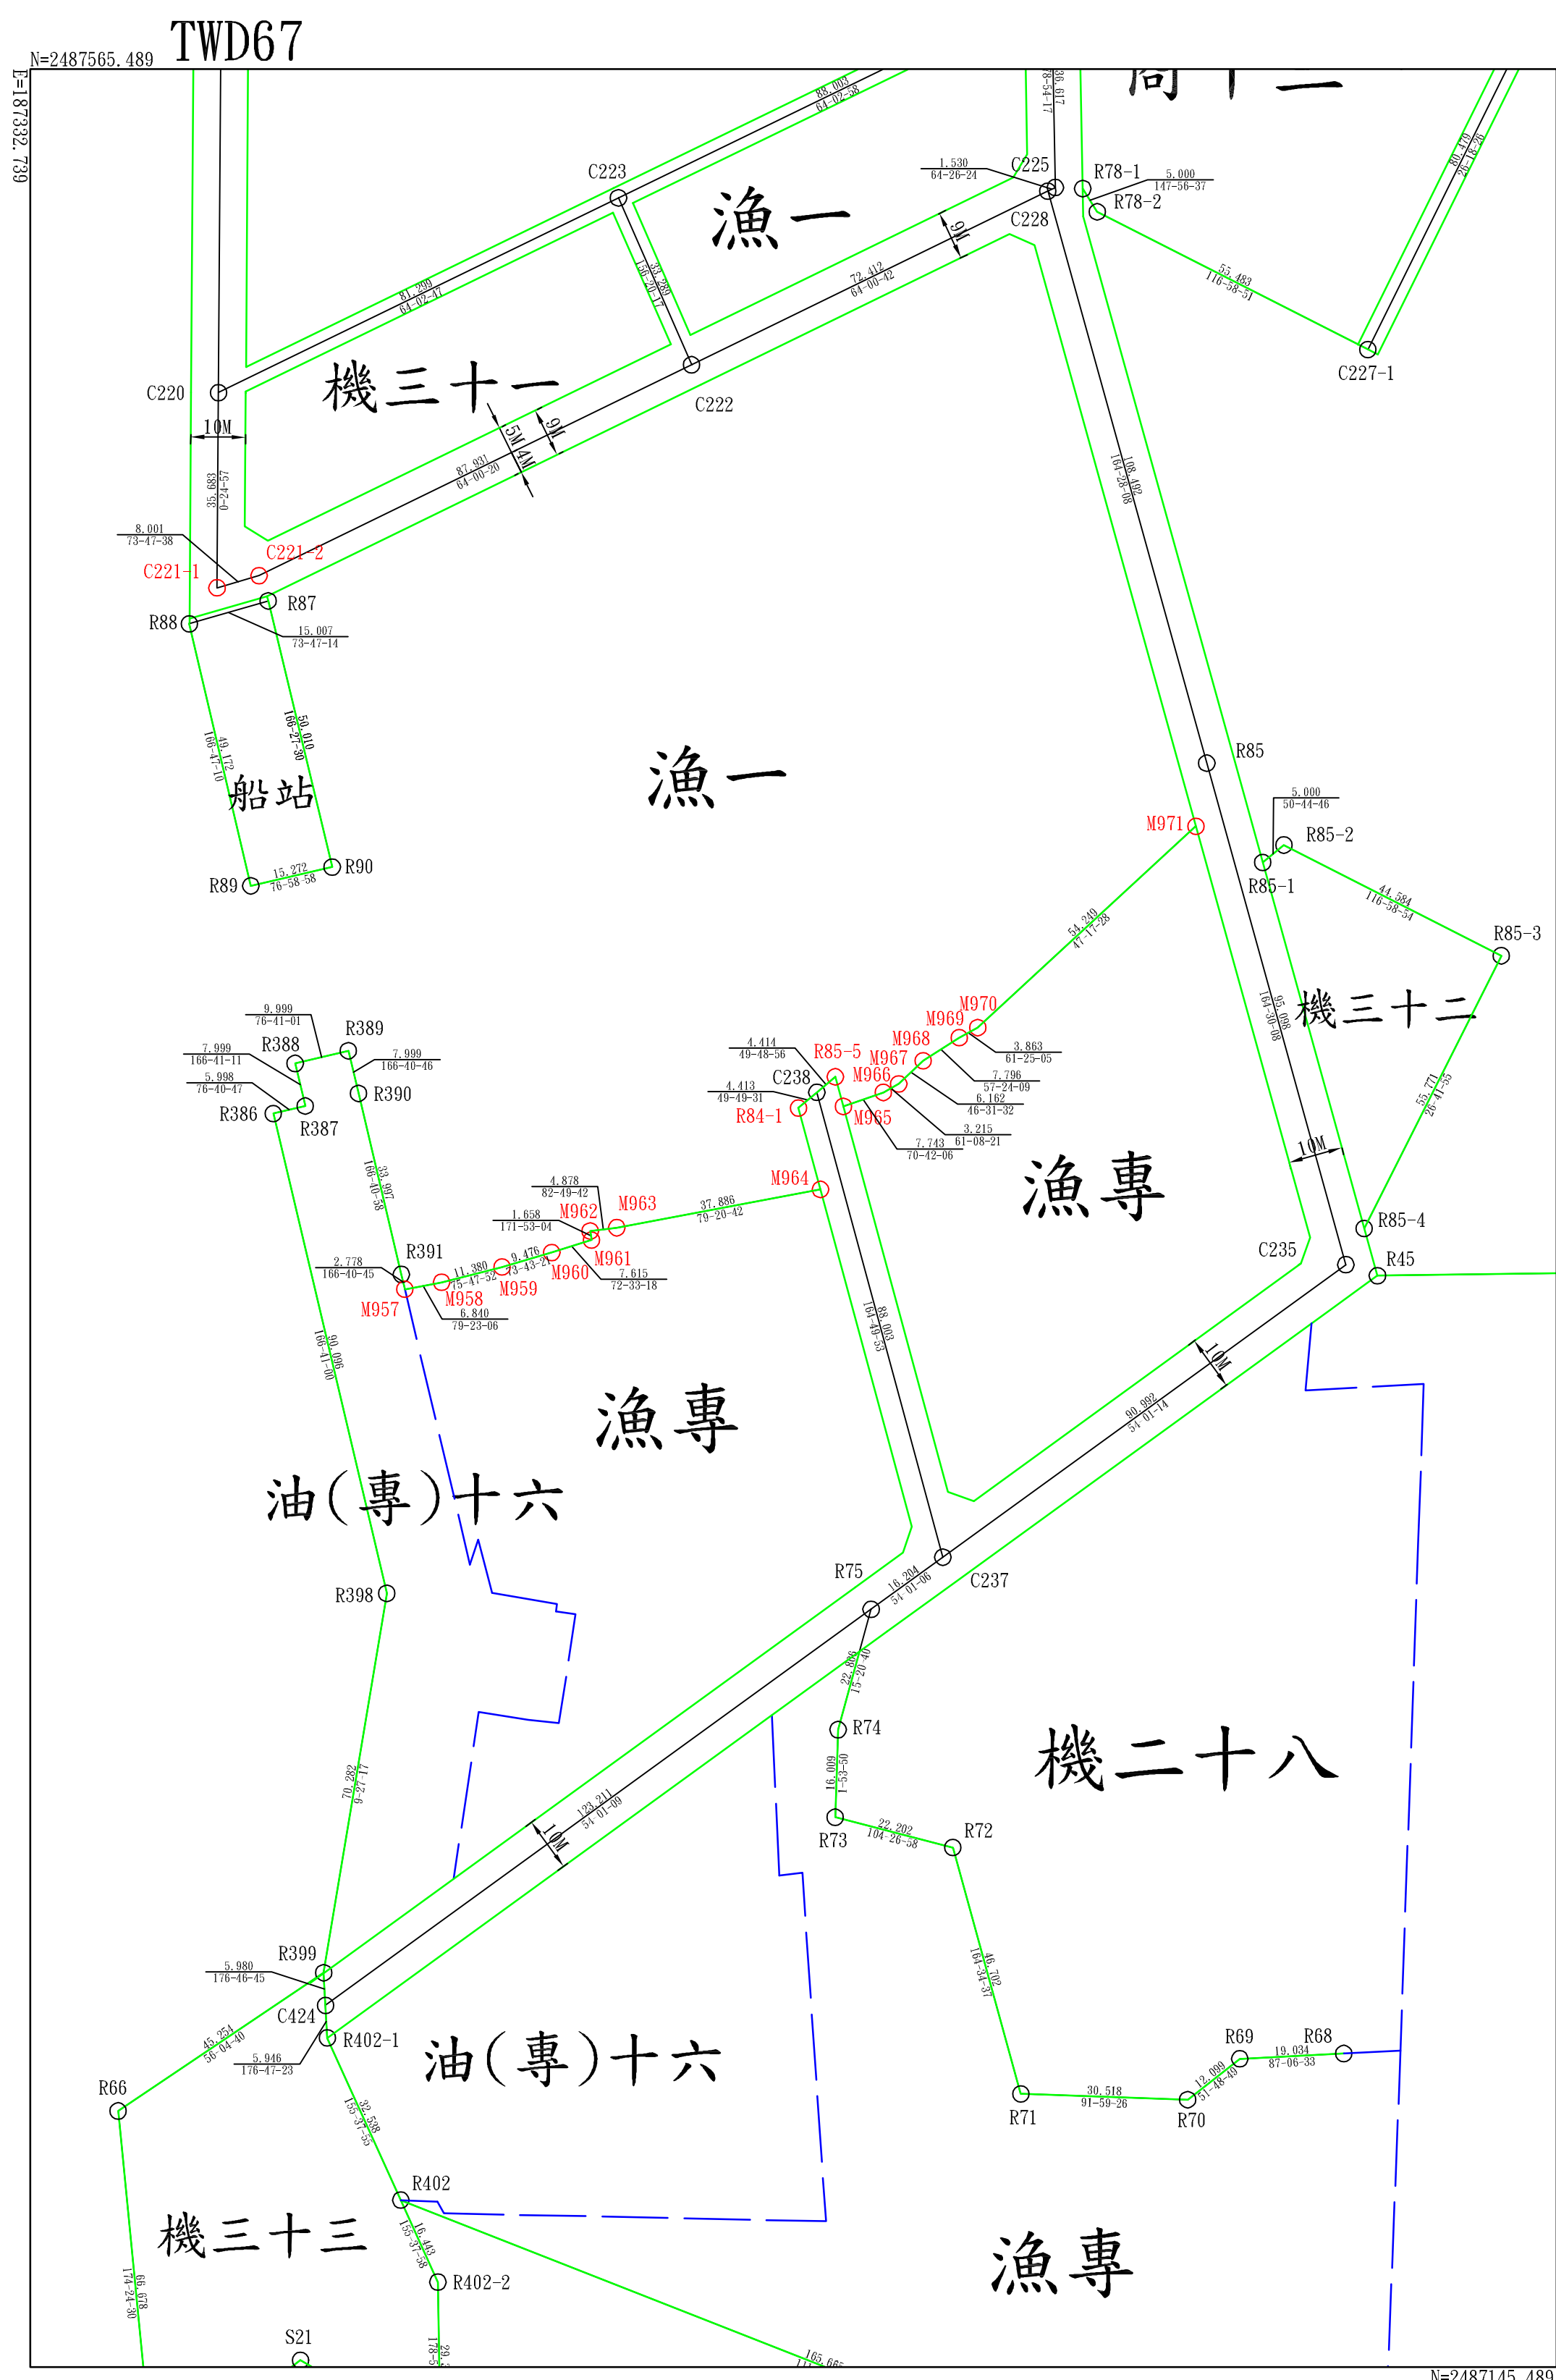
N=2487565.489 TWD67

E=187332.739

商十一

漁一

機三十一

C223
C225
C228
R78-1
R78-2
C227-1
C220
C222
10M
9M
5M
4M
9M
C221-1
C221-2
R87
R88
R85
M971
R85-2
R85-1
R85-3

漁一

船站

R90
R89

機三十二

R389
R388
R390
R386
R387
M970
M969
M968
M967
M966
M965
R85-5
C238
R84-1

漁專

M964
M963
M962
M961
M960
M959
M958
M957
R391
C235
R85-4
R45
10M
10M

漁專

油(專)十六

R75
C237
R398
R74
R73
R72

機二十八

10M
R399
C424
R402-1
R66

油(專)十六

R69
R68
R71
R70
R402
R402-2

機三十三

漁專

S21

81.299
64-02-47
88.003
64-02-58
1.530
64-26-24
5.000
147-56-37
53.483
116-58-51
80.479
26-18-26
72.412
64-00-42
87.931
64-00-20
35.683
0-24-57
8.001
73-47-38
15.007
73-47-14
49.172
166-47-10
50.010
166-27-30
15.272
76-58-58
108.492
164-28-08
5.000
50-44-46
44.584
116-58-54
54.249
47-17-28
95.098
164-30-08
55.771
26-41-55
9.999
76-41-01
7.999
166-41-11
5.998
76-40-47
7.999
166-40-46
33.997
166-40-38
4.414
49-48-56
4.413
49-49-31
3.863
61-25-05
7.796
57-24-09
6.162
46-31-32
3.215
61-08-21
7.743
70-42-06
4.878
82-49-42
1.658
171-53-04
37.886
79-20-42
2.778
166-40-45
11.380
9.476
7.615
72-33-18
6.840
79-23-06
88.003
164-49-53
90.096
166-41-00
90.992
54-01-14
16.204
54-01-06
22.886
15-20-40
16.009
1-53-50
22.202
104-26-58
70.282
9-27-17
123.211
54-01-09
46.702
164-34-37
5.980
176-46-45
45.254
56-04-40
5.946
176-47-23
32.598
155-37-53
16.443
155-37-58
30.518
91-59-26
12.099
51-48-49
19.034
87-06-33
66.678
174-24-30
165.665

N=2487145.489